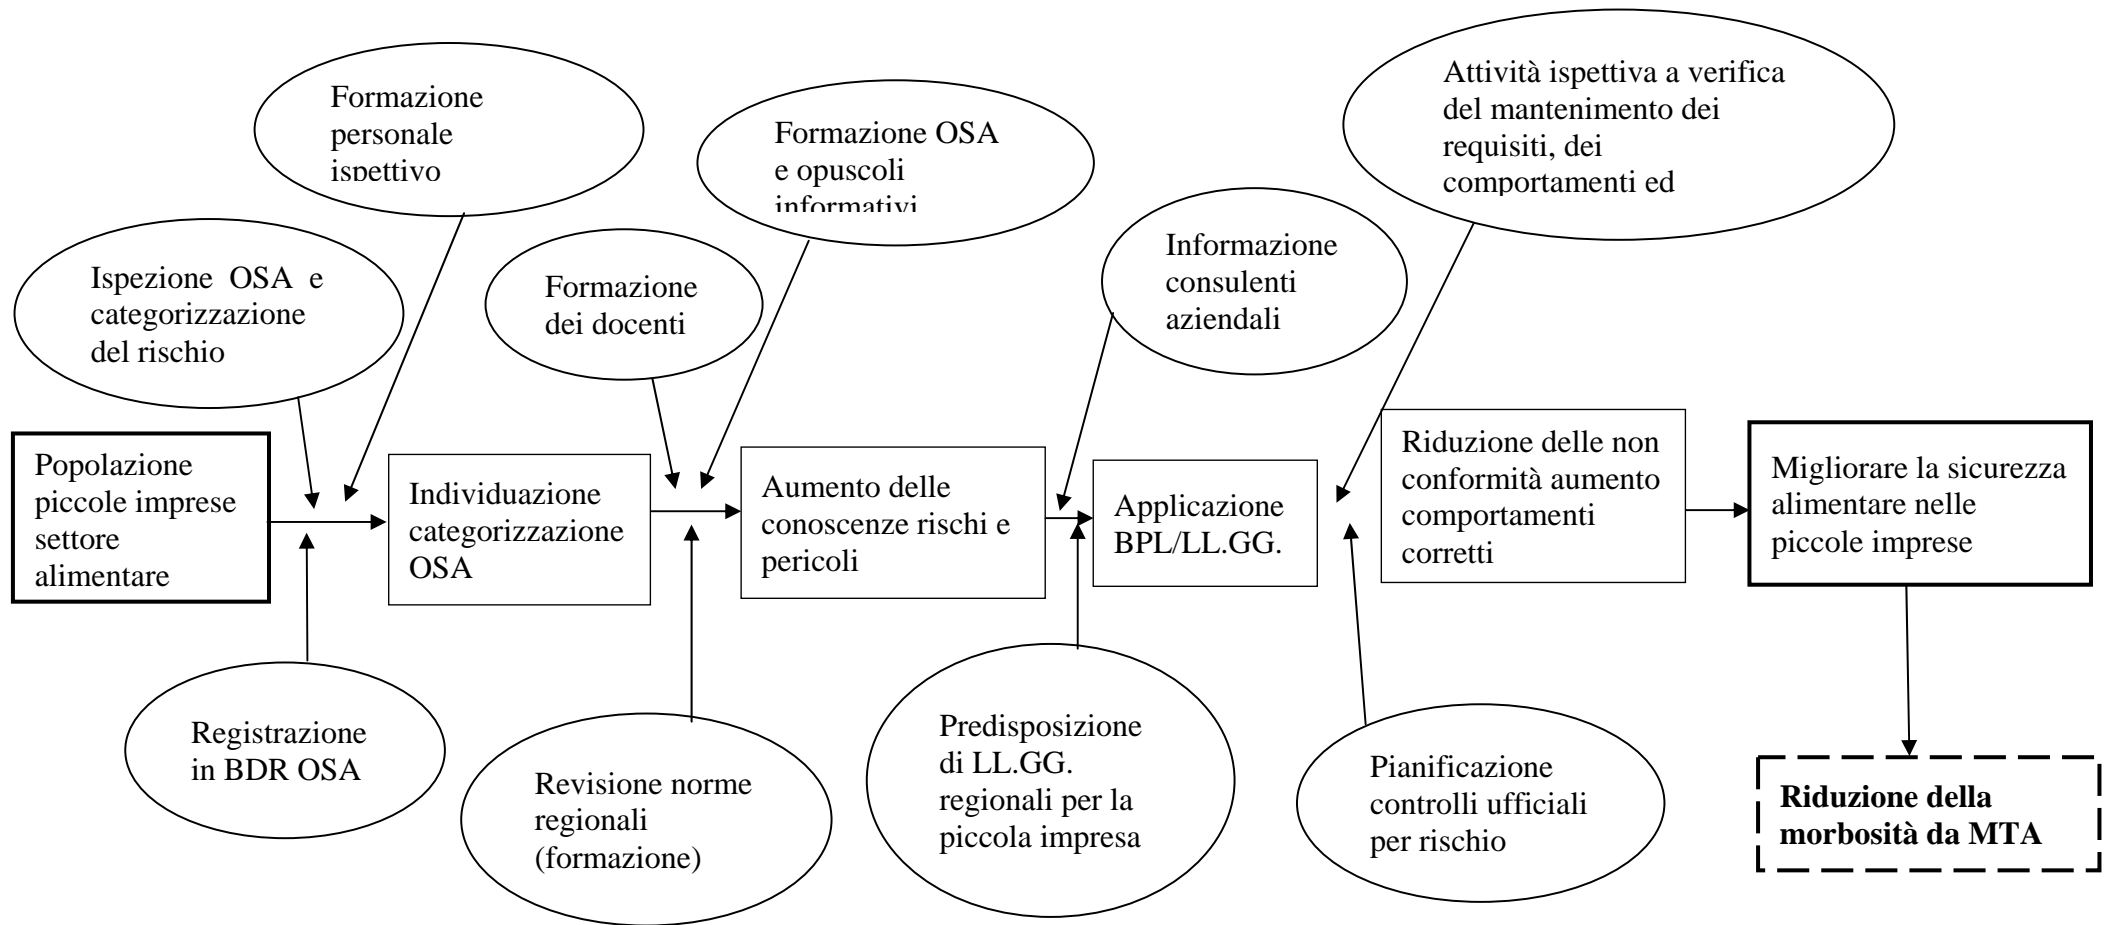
Formazione personale ispettivo

Formazione OSA e opuscoli informativi

Attività ispettiva a verifica del mantenimento dei requisiti, dei comportamenti ed

Ispezione OSA e categorizzazione del rischio

Formazione dei docenti

Informazione consulenti aziendali

Popolazione piccole imprese settore alimentare

Individuazione categorizzazione OSA

Aumento delle conoscenze rischi e pericoli

Applicazione BPL/LL.GG.

Riduzione delle non conformità aumento comportamenti corretti

Migliorare la sicurezza alimentare nelle piccole imprese

Registrazione in BDR OSA

Revisione norme regionali (formazione)

Predisposizione di LL.GG. regionali per la piccola impresa

Pianificazione controlli ufficiali per rischio

**Riduzione della morbosità da MTA**